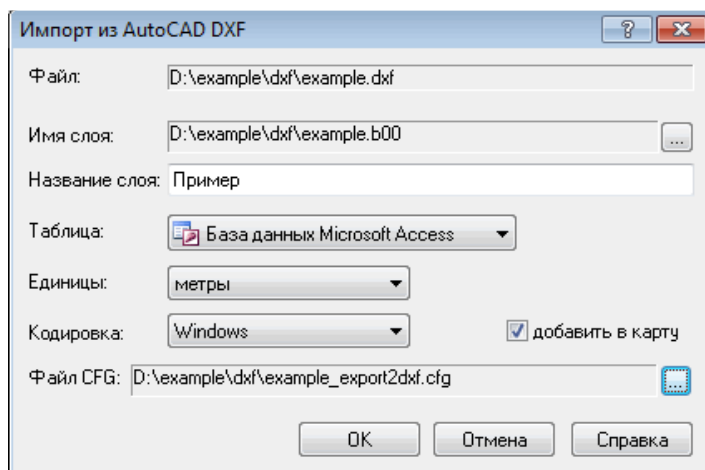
Импорт из AutoCAD DXF

?

Файл: D:\example\dxf\example.dxf

Имя слоя: D:\example\dxf\example.b00 ...

Название слоя: Пример

Таблица: База данных Microsoft Access

Единицы: метры

Кодировка: Windows

добавить в карту

Файл CFG: D:\example\dxf\example_export2dxf.cfg ...

OK

Отмена

Справка